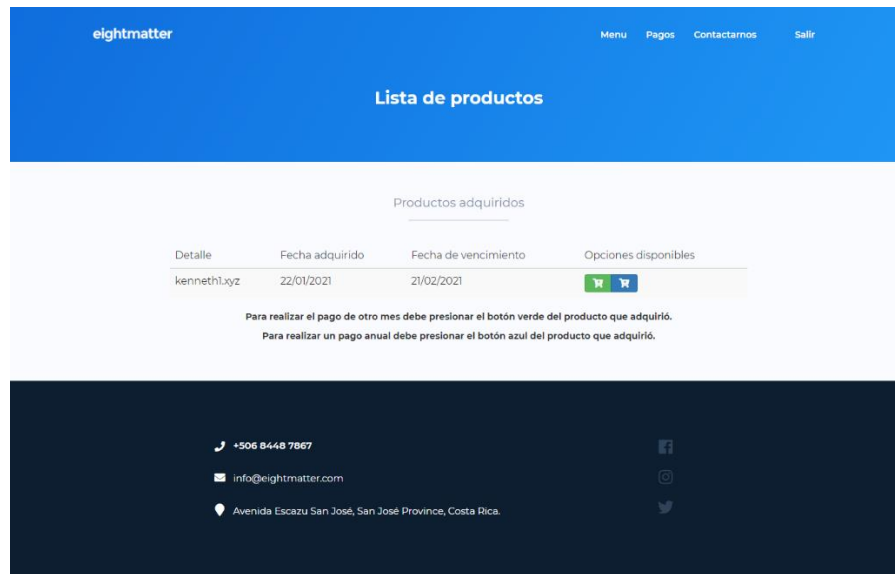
eightmatter

Menu Pagos Contactarnos Salir

Lista de productos

Productos adquiridos

| Detalle | Fecha adquirido | Fecha de vencimiento | Opciones disponibles |
|---|---|---|---|
| kenneth1.xyz | 22/01/2021 | 21/02/2021 | |

Para realizar el pago de otro mes debe presionar el botón verde del producto que adquirió.

Para realizar un pago anual debe presionar el botón azul del producto que adquirió.

+506 8448 7867

info@eightmatter.com

Avenida Escazu San José, San José Province, Costa Rica.